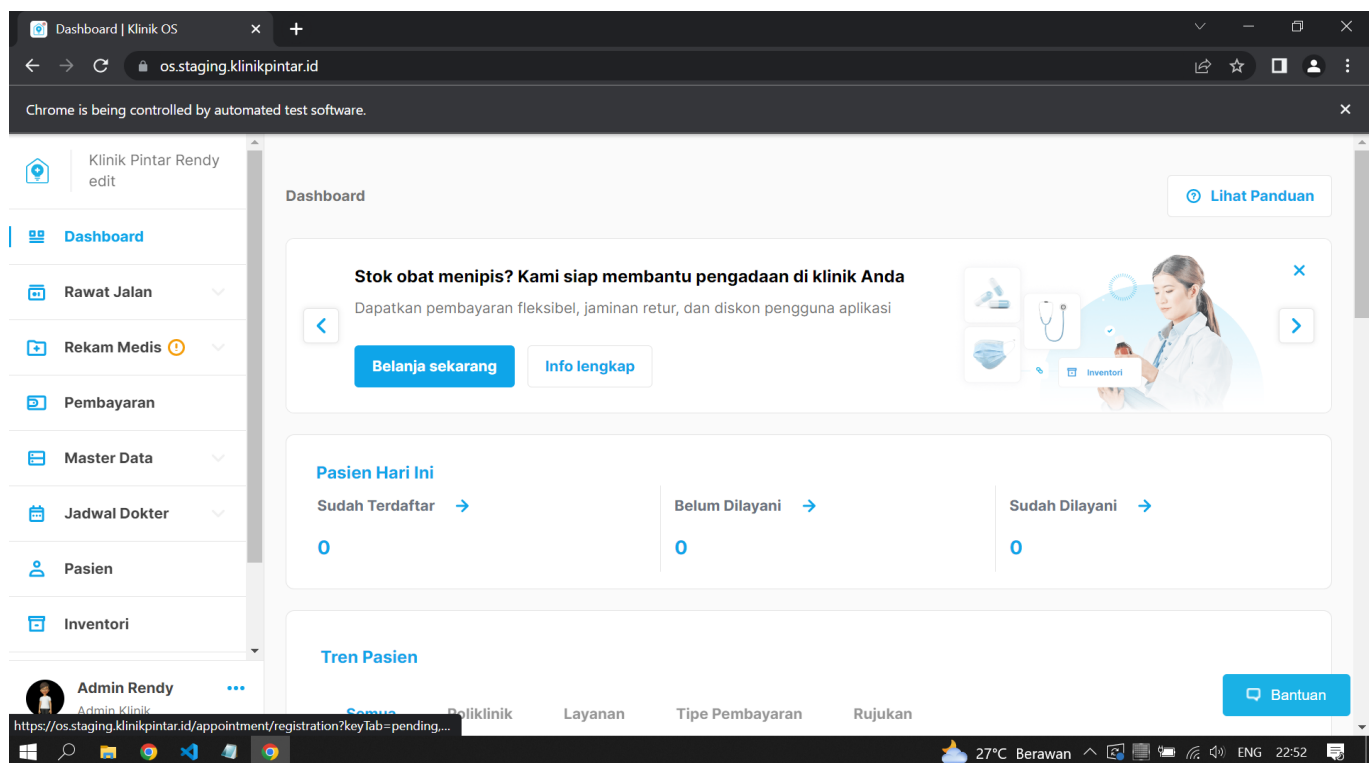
Dashboard | Klinik OS

os.staging.klinikpintar.id

Chrome is being controlled by automated test software.

Klinik Pintar Rendy edit

Dashboard

Rawat Jalan

Rekam Medis

Pembayaran

Master Data

Jadwal Dokter

Pasien

Inventori

Admin Rendy

Admin Klinik

Dashboard

Lihat Panduan

Stok obat menipis? Kami siap membantu pengadaan di klinik Anda

Dapatkan pembayaran fleksibel, jaminan retur, dan diskon pengguna aplikasi

Belanja sekarang

Info lengkap

Inventori

Pasien Hari Ini

Sudah Terdaftar

0

Belum Dilayani

0

Sudah Dilayani

0

Tren Pasien

Semua

Poliklinik

Layanan

Tipe Pembayaran

Rujukan

Bantuan

https://os.staging.klinikpintar.id/appointment/registration?keyTab=pending,...

27°C Berawan

ENG

22:52